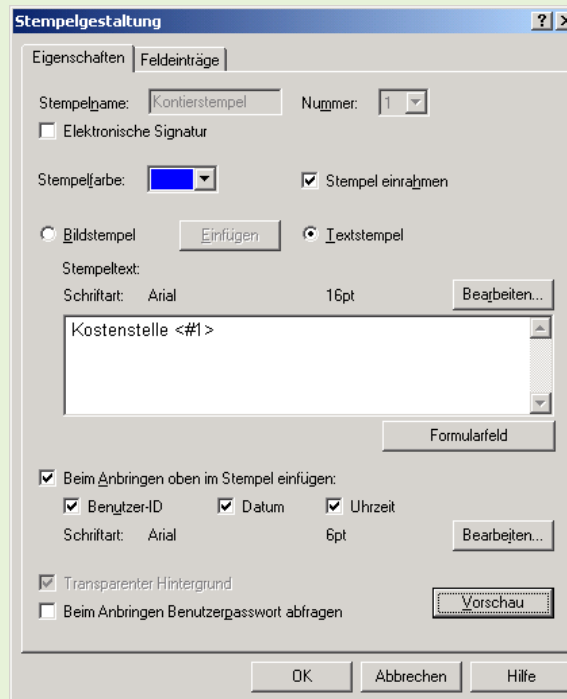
Stempelgestaltung

? X

Eigenschaften | Feldeinträge

Stempelname: Kontierstempel   Nummer: 1

Elektronische Signatur

Stempelfarbe:   Stempel einrahmen

Bildstempel   Einfügen   Textstempel

Stempeltext:

Schriftart: Arial   16pt   Bearbeiten...

Kostenstelle <#1>

Formularfeld

Beim Anbringen oben im Stempel einfügen:

Benutzer-ID   Datum   Uhrzeit

Schriftart: Arial   6pt   Bearbeiten...

Transparenter Hintergrund

Beim Anbringen Benutzerpasswort abfragen

Vorschau

OK   Abbrechen   Hilfe